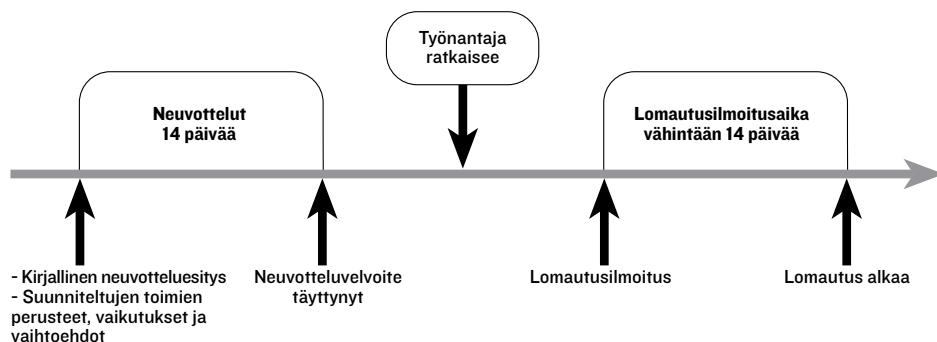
Työnantaja ratkaisee

Neuvottelut 14 päivää

Lomautusilmoitusaika vähintään 14 päivää

- Kirjallinen neuvotteluesitys
- Suunniteltujen toimien perusteet, vaikutukset ja vaihtoehdot

Neuvotteluvelvoite täyttynyt

Lomautusilmoitus

Lomautus alkaa